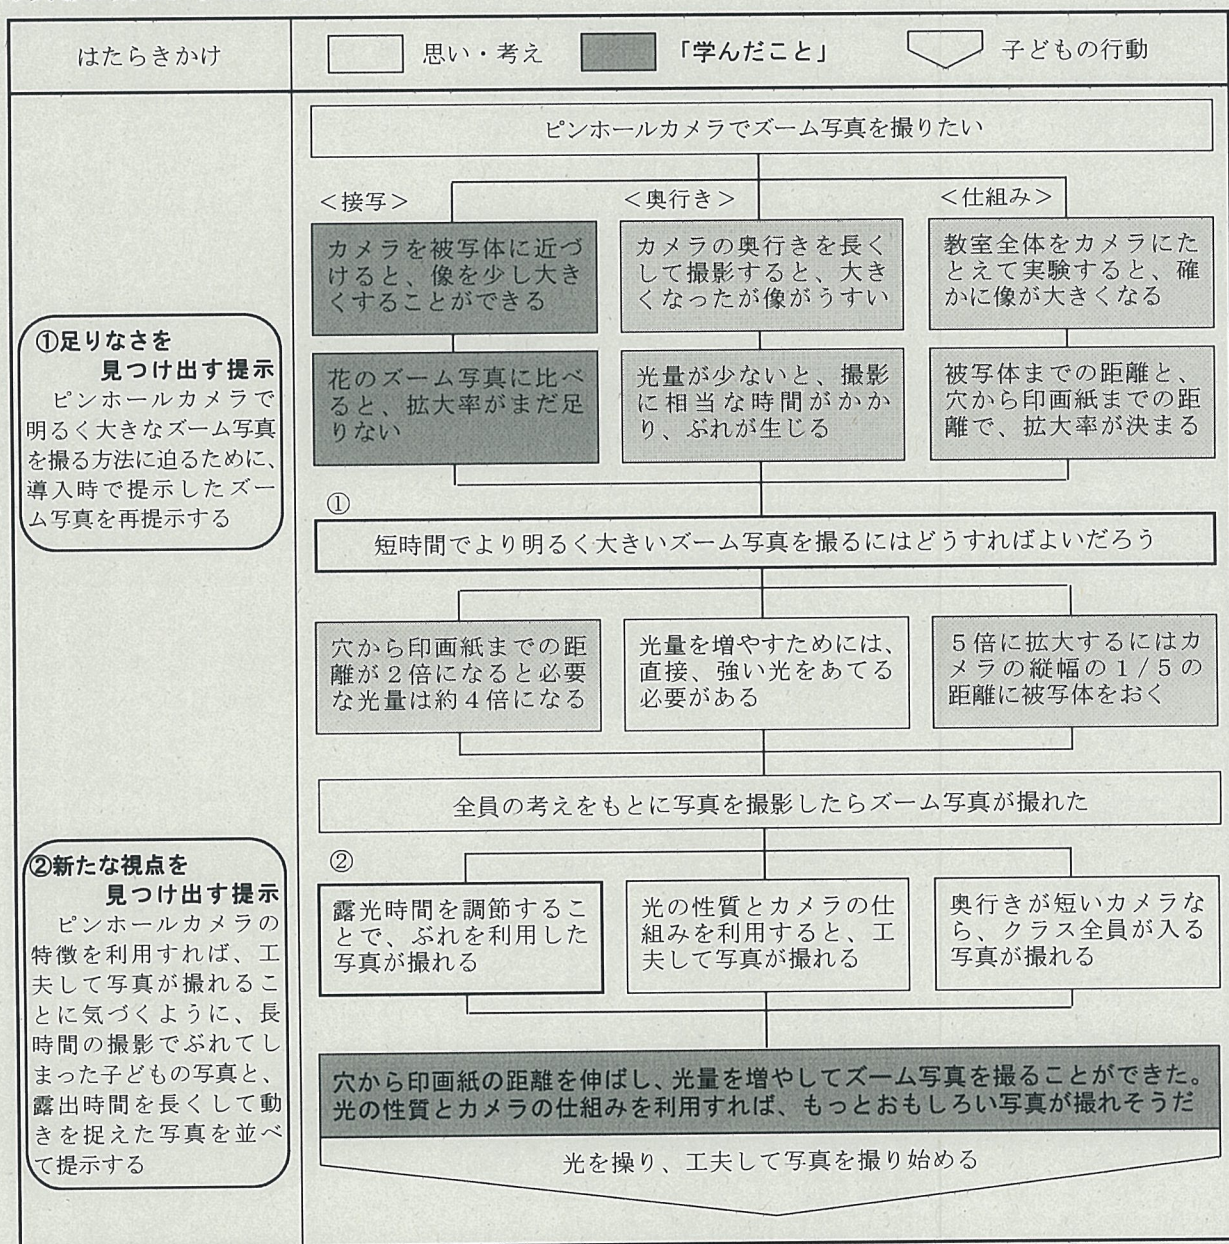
はたらきかけ

思い・考え　「学んだこと」　子どもの行動

ピンホールカメラでズーム写真を撮りたい

＜接写＞

カメラを被写体に近づけると、像を少し大きくすることができる

花のズーム写真に比べると、拡大率がまだ足りない

＜奥行き＞

カメラの奥行きを長くして撮影すると、大きくなったが像がうすい

光量が少ないと、撮影に相当な時間がかかり、ぶれが生じる

＜仕組み＞

教室全体をカメラにたとえて実験すると、確かに像が大きくなる

被写体までの距離と、穴から印画紙までの距離で、拡大率が決まる

①足りなさを見つけ出す提示
ピンホールカメラで明るく大きなズーム写真を撮る方法に迫るために、導入時で提示したズーム写真を再提示する

①

短時間でより明るく大きいズーム写真を撮るにはどうすればよいだろう

穴から印画紙までの距離が２倍になると必要な光量は約４倍になる

光量を増やすためには、直接、強い光をあてる必要がある

５倍に拡大するにはカメラの縦幅の１/５の距離に被写体をおく

全員の考えをもとに写真を撮影したらズーム写真が撮れた

②新たな視点を見つけ出す提示
ピンホールカメラの特徴を利用すれば、工夫して写真が撮れることに気づくように、長時間の撮影でぶれてしまった子どもの写真と、露出時間を長くして動きを捉えた写真を並べて提示する

②

露光時間を調節することで、ぶれを利用した写真が撮れる

光の性質とカメラの仕組みを利用すると、工夫して写真が撮れる

奥行きが短いカメラなら、クラス全員が入る写真が撮れる

穴から印画紙の距離を伸ばし、光量を増やしてズーム写真を撮ることができた。光の性質とカメラの仕組みを利用すれば、もっとおもしろい写真が撮れそうだ

光を操り、工夫して写真を撮り始める